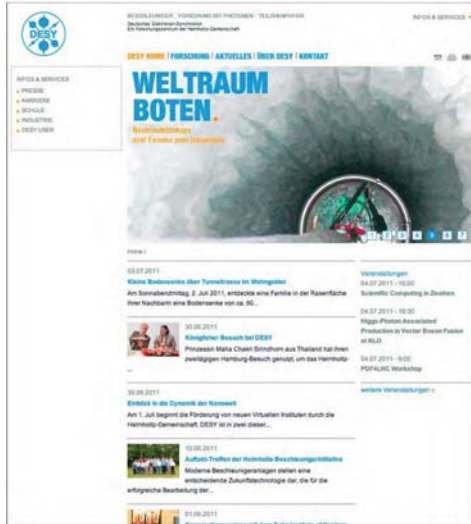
DESY

BESUCHERWEGE | FORSCHUNG MIT PHOTONEN | TEILCHENPHYSIK
Deutsches Elektronen-Synchrotron
Ein Forschungszentrum der Helmholtz-Gemeinschaft

INFOS & SERVICES

DESY HOME | FORSCHUNG | AKTUELLES | ÜBER DESY | KONTAKT

INFOS & SERVICES
PRESSE
KARRIERE
SCHULE
INDUSTRIE
DESY USER

WELTRAUM BOTEN.
Neutrinoteleskop
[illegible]

1 2 3 4 5 6 7

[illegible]

03.07.2011
Kleine Bodensenke über Tunneltrasse im Wohngebiet
Am Sonnabendmittag, 2. Juli 2011, entdeckte eine Familie in der Rasenfläche ihrer Nachbarin eine Bodensenke von ca. 50...

30.06.2011
Königlicher Besuch bei DESY
Prinzessin Maha Chakri Sirindhorn aus Thailand hat ihren zweitägigen Hamburg-Besuch genutzt, um das Helmholtz-...

30.06.2011
Einblick in die Dynamik der Nanowelt
Am 1. Juli beginnt die Förderung von neuen Virtuellen Instituten durch die Helmholtz-Gemeinschaft. DESY ist in zwei dieser...

10.06.2011
Auftakt-Treffen der Helmholtz-Beschleunigerinitiative
Moderne Beschleunigeranlagen stellen eine entscheidende Zukunftstechnologie dar, die für die erfolgreiche Bearbeitung der...

01.06.2011
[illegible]

Veranstaltungen
04.07.2011 - 16:00
Scientific Computing in Zeuthen
04.07.2011 - 16:30
Higgs-Photon Associated Production in Vector Boson Fusion at NLO
04.07.2011 - 9:00
PDF4LHC Workshop
weitere Veranstaltungen